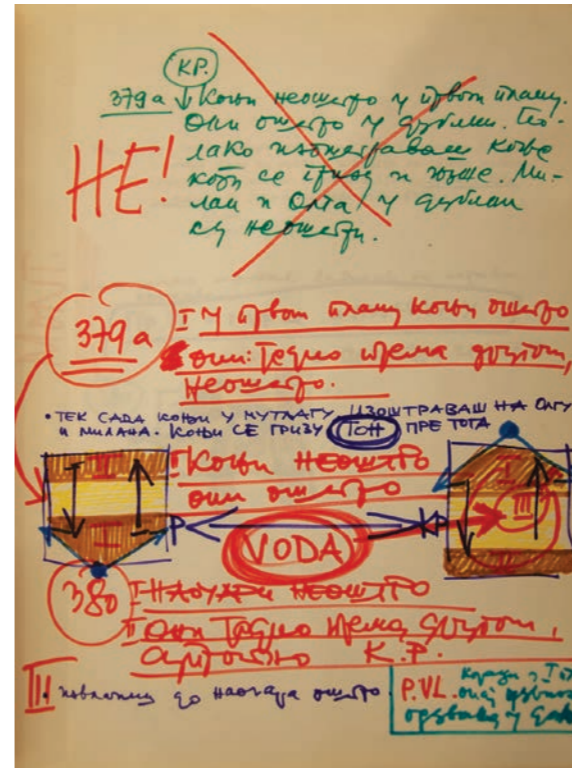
KP.

379a ↓ Коњи неоштро у првом плану. Они оштро у другом. Полако изоштраваш коње кад се гризу и жуће. Милан и Олга у другом су неоштри.

НЕ!

379a

I У првом плану коњи оштро

II Они: тачно према другом, неоштро.

• ТЕК САДА КОЊИ У МУТЛАГУ. ИЗОШТРАВАШ НА ОЛГУ И МИЛАНА. КОЊИ СЕ ГРИЗУ ТОН ПРЕ ТОГА

I Коњи неоштро

Они оштро

II

I

II

III

КР

КР

VODA

380

I Насупри неоштро

II Они тачно према другом, оштро К.Р.

III навлачи до наслага оштро

P.VL

Кадар у Т... ... ... ... у ...